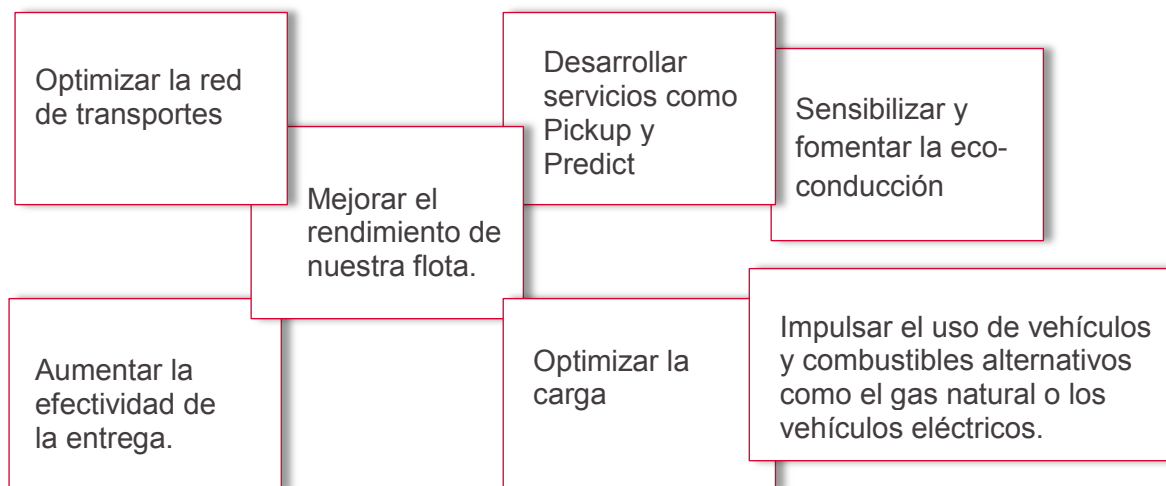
Optimizar la red de transportes

Mejorar el rendimiento de nuestra flota.

Desarrollar servicios como Pickup y Predict

Sensibilizar y fomentar la eco-conducción

Aumentar la efectividad de la entrega.

Optimizar la carga

Impulsar el uso de vehículos y combustibles alternativos como el gas natural o los vehículos eléctricos.